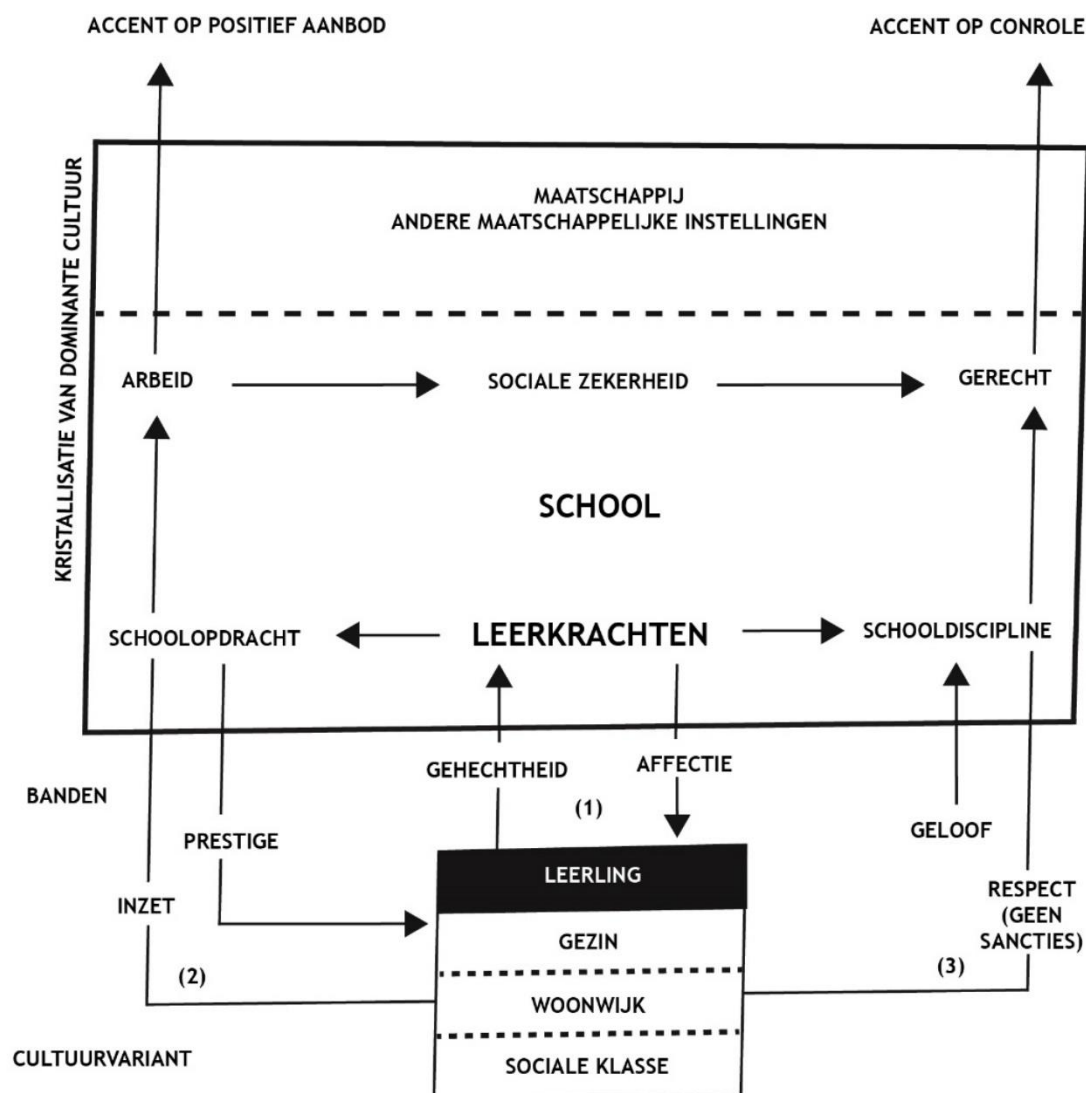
ACCENT OP POSITIEF AANBOD

ACCENT OP CONROLE

KRISTALLISATIE VAN DOMINANTE CULTUUR

MAATSCHAPPIJ
ANDERE MAATSCHAPPELIJKE INSTELLINGEN

ARBEID

SOCIALE ZEKERHEID

GERECHT

SCHOOL

SCHOOLOPDRACHT

LEERKRACHTEN

SCHOOLDISCIPLINE

GEHECHTHEID

AFFECTIE

BANDEN

(1)

PRESTIGE

GELOOF

LEERLING

INZET

RESPECT (GEEN SANCTIES)

GEZIN

(2)

(3)

WOONWIJK

CULTUURVARIANT

SOCIALE KLASSE